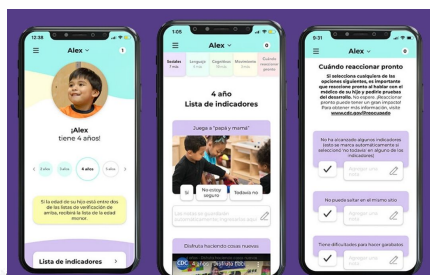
12:38

Alex

¡Alex tiene 4 años!

3 años

3 años

4 años

5 años

Si la edad de su hijo está entre dos de las listas de verificación de arriba, recibirá la lista de la edad menor.

Lista de indicadores

1:05

Alex

Sociales

Lenguaje

Cognitivos

Movimiento

Cuándo reaccionar pronto

4 año

Lista de indicadores

Juega a "papá y mamá"

Sí

No estoy seguro

Todavía no

Disfruta haciendo cosas nuevas

3:31

Alex

Cuándo reaccionar pronto

Si selecciona cualquiera de las opciones siguientes, es importante que reaccione pronto al hablar con el médico de su hijo y pedirle pruebas del desarrollo. No espere. ¡Reaccionar pronto puede tener un gran impacto! Para obtener más información, visite www.cdc.gov/reaccione

No ha alcanzado algunos indicadores

No puede saltar en el mismo sitio

Tiene dificultades para hacer garabatos